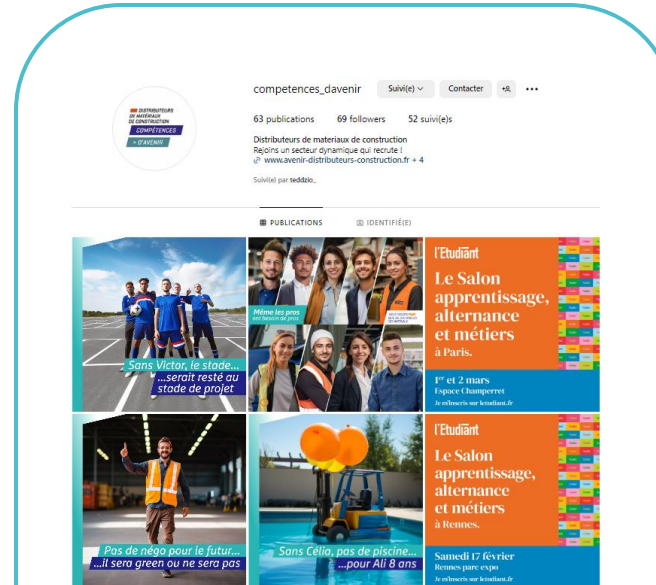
DISTRIBUTEURS DE MATÉRIAUX DE CONSTRUCTION
COMPÉTENCES
> D'AVENIR

competences_davenir Suivi(e) Contacter

63 publications 69 followers 52 suivi(e)s

Distributeurs de materiaux de construction
Rejoins un secteur dynamique qui recrute !
www.avenir-distributeurs-construction.fr + 4

Suivi(e) par teddzio_

PUBLICATIONS IDENTIFIÉ(E)

Sans Victor, le stade...
...serait resté au stade de projet

Même les pros ont besoin de pros

l'Etudiant
Le Salon apprentissage, alternance et métiers
à Paris.
1er et 2 mars
Espace Champerret
Je m'inscris sur letudiant.fr

Pas de négo pour le futur...
...il sera green ou ne sera pas

Sans Célia, pas de piscine...
...pour Ali 8 ans

l'Etudiant
Le Salon apprentissage, alternance et métiers
à Rennes.
Samedi 17 février
Rennes parc expo
Je m'inscris sur letudiant.fr